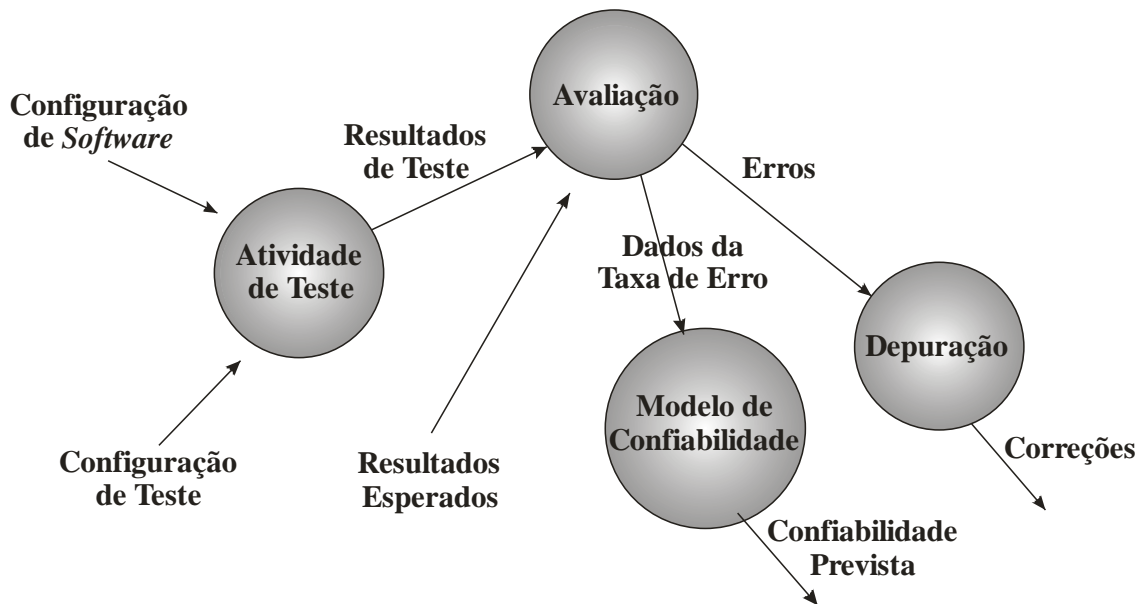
Configuração de *Software*

Resultados de Teste

Avaliação

Erros

Atividade de Teste

Dados da Taxa de Erro

Depuração

Modelo de Confiabilidade

Configuração de Teste

Resultados Esperados

Correções

Confiabilidade Prevista